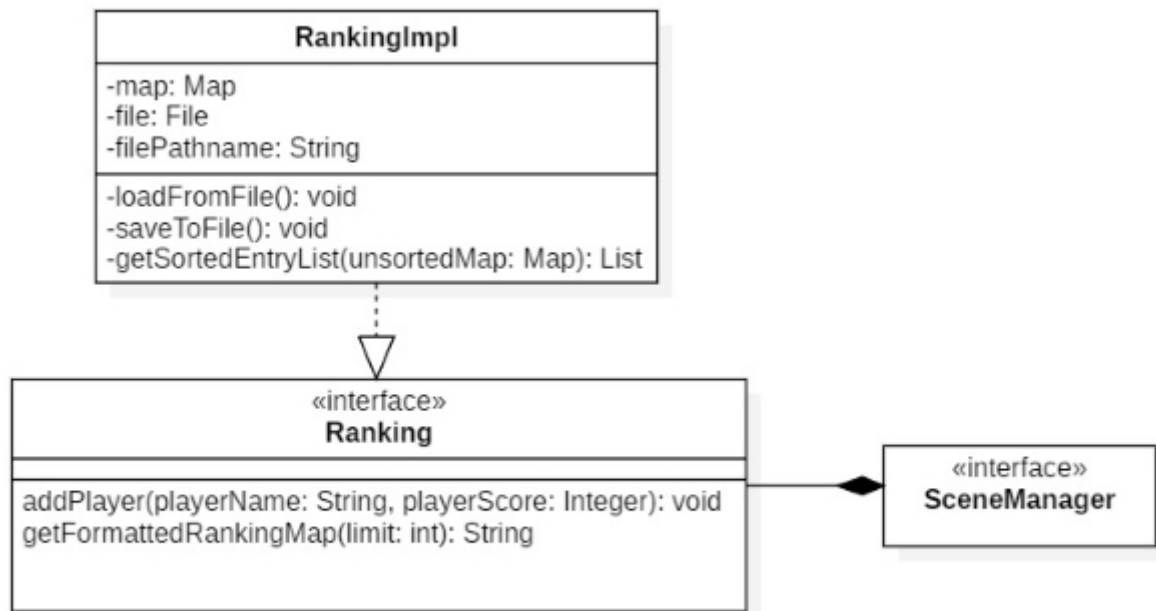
RankingImpl

-map: Map
-file: File
-filePathname: String

-loadFromFile(): void
-saveToFile(): void
-getSortedEntryList(unsortedMap: Map): List

«interface»
Ranking

addPlayer(playerName: String, playerScore: Integer): void
getFormattedRankingMap(limit: int): String

«interface»
SceneManager